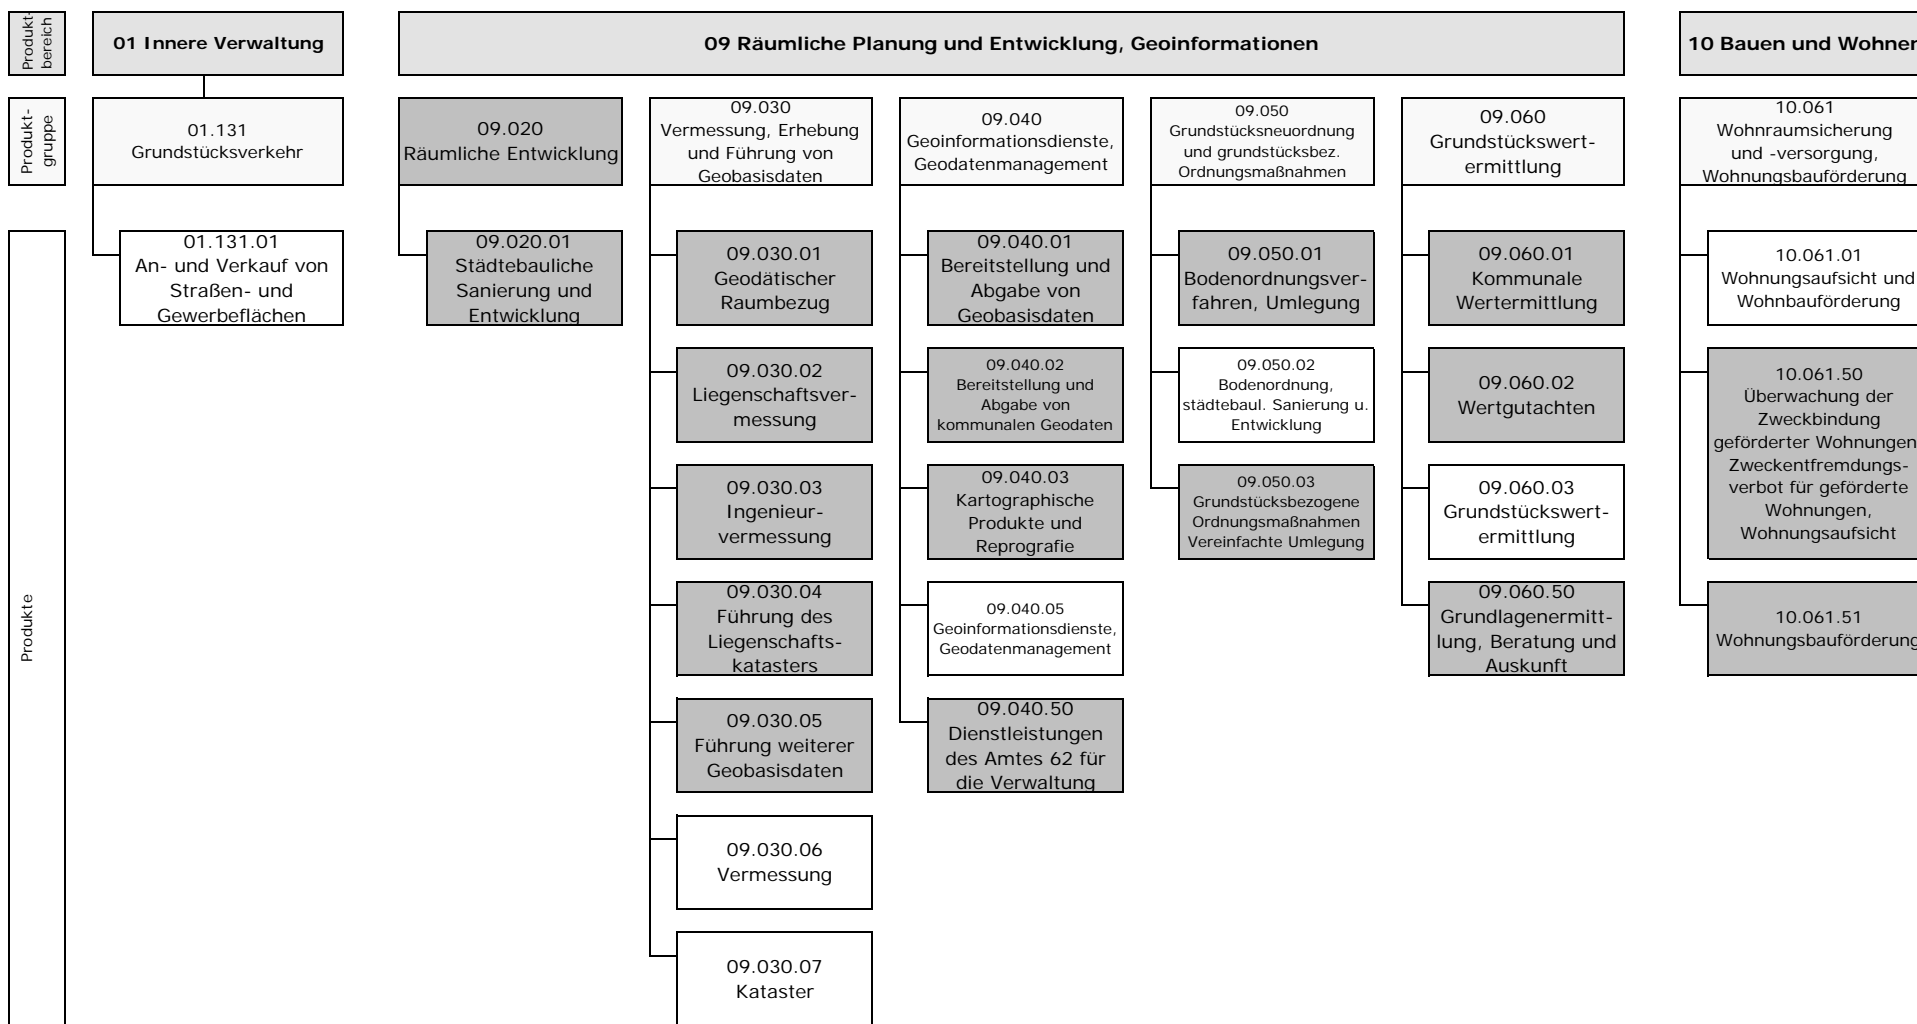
Produktbereich

01 Innere Verwaltung

09 Räumliche Planung und Entwicklung, Geoinformationen

10 Bauen und Wohnen

Produktgruppe

01.131
Grundstücksverkehr

09.020
Räumliche Entwicklung

09.030
Vermessung, Erhebung und Führung von Geobasisdaten

09.040
Geoinformationsdienste, Geodatenmanagement

09.050
Grundstücksneuordnung und grundstücksbez. Ordnungsmaßnahmen

09.060
Grundstückswertermittlung

10.061
Wohnraumsicherung und -versorgung, Wohnungsbauförderung

Produkte

01.131.01
An- und Verkauf von Straßen- und Gewerbeflächen

09.020.01
Städtebauliche Sanierung und Entwicklung

09.030.01
Geodätischer Raumbezug

09.030.02
Liegenschaftsvermessung

09.030.03
Ingenieurvermessung

09.030.04
Führung des Liegenschaftskatasters

09.030.05
Führung weiterer Geobasisdaten

09.030.06
Vermessung

09.030.07
Kataster

09.040.01
Bereitstellung und Abgabe von Geobasisdaten

09.040.02
Bereitstellung und Abgabe von kommunalen Geodaten

09.040.03
Kartographische Produkte und Reprografie

09.040.05
Geoinformationsdienste, Geodatenmanagement

09.040.50
Dienstleistungen des Amtes 62 für die Verwaltung

09.050.01
Bodenordnungsverfahren, Umlegung

09.050.02
Bodenordnung, städtebaul. Sanierung u. Entwicklung

09.050.03
Grundstücksbezogene Ordnungsmaßnahmen Vereinfachte Umlegung

09.060.01
Kommunale Wertermittlung

09.060.02
Wertgutachten

09.060.03
Grundstückswertermittlung

09.060.50
Grundlagenermittlung, Beratung und Auskunft

10.061.01
Wohnungsaufsicht und Wohnbauförderung

10.061.50
Überwachung der Zweckbindung geförderter Wohnungen Zweckentfremdungsverbot für geförderte Wohnungen, Wohnungsaufsicht

10.061.51
Wohnungsbauförderung